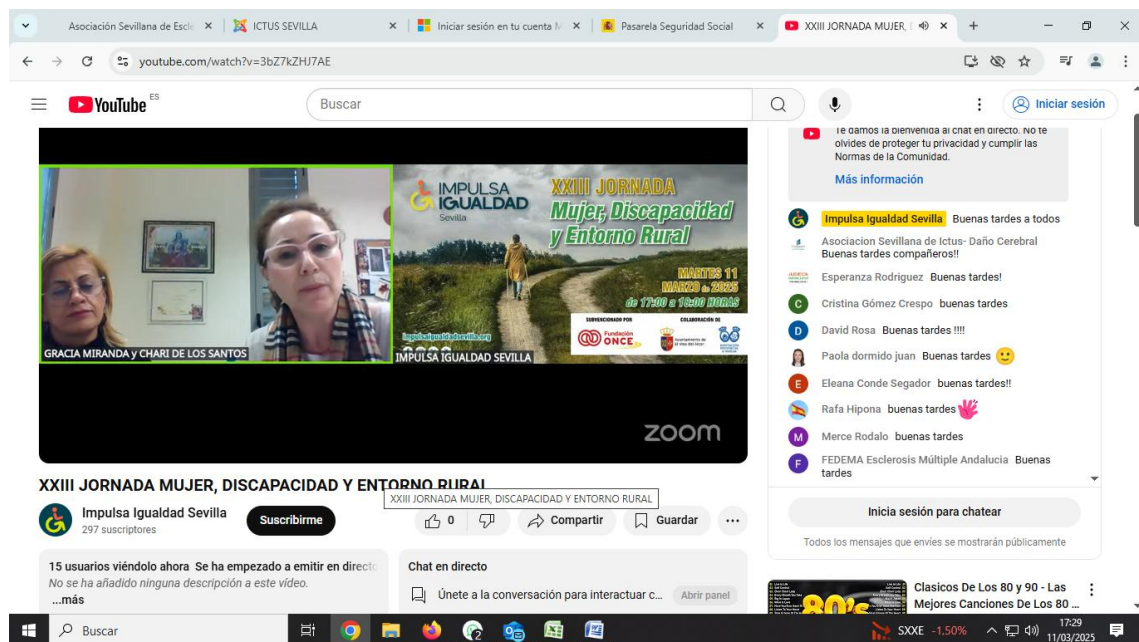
Asociación Sevillana de Escle ×
ICTUS SEVILLA ×
Iniciar sesión en tu cuenta M ×
Pasarela Seguridad Social ×
XXIII JORNADA MUJER, ×
youtube.com/watch?v=3bZ7kZHJ7AE

YouTube ES
Buscar
Iniciar sesión

Te damos la bienvenida al chat en directo. No te olvides de proteger tu privacidad y cumplir las Normas de la Comunidad.
Más información

Impulsa Igualdad Sevilla Buenas tardes a todos
Asociacion Sevillana de Ictus- Daño Cerebral Buenas tardes compañeros!!
Esperanza Rodriguez Buenas tardes!
Cristina Gómez Crespo buenas tardes
David Rosa Buenas tardes !!!!
Paola dormido juan Buenas tardes
Eleana Conde Segador buenas tardes!!
Rafa Hipona buenas tardes
Merce Rodalo buenas tardes
FEDEMA Esclerosis Múltiple Andalucia Buenas tardes

Inicia sesión para chatear
Todos los mensajes que envíes se mostrarán públicamente

GRACIA MIRANDA y CHARI DE LOS SANTOS
IMPULSA IGUALDAD Sevilla
XXIII JORNADA Mujer, Discapacidad y Entorno Rural
MARTES 11 MARZO de 2025 de 17:00 a 19:00 HORAS
impulsaigualdadsevilla.org
SUBVENCIONADO POR Fundación ONCE
COLABORACIÓN DE
IMPULSA IGUALDAD SEVILLA
zoom

XXIII JORNADA MUJER, DISCAPACIDAD Y ENTORNO RURAL
XXIII JORNADA MUJER, DISCAPACIDAD Y ENTORNO RURAL
Impulsa Igualdad Sevilla
297 suscriptores
Suscribirme
0
Compartir
Guardar

15 usuarios viéndolo ahora Se ha empezado a emitir en directo
No se ha añadido ninguna descripción a este vídeo.
...más

Chat en directo
Únete a la conversación para interactuar c...
Abrir panel

Clasicos De Los 80 y 90 - Las Mejores Canciones De Los 80 ...

Buscar
SXXE -1.50%
17:29
11/03/2025